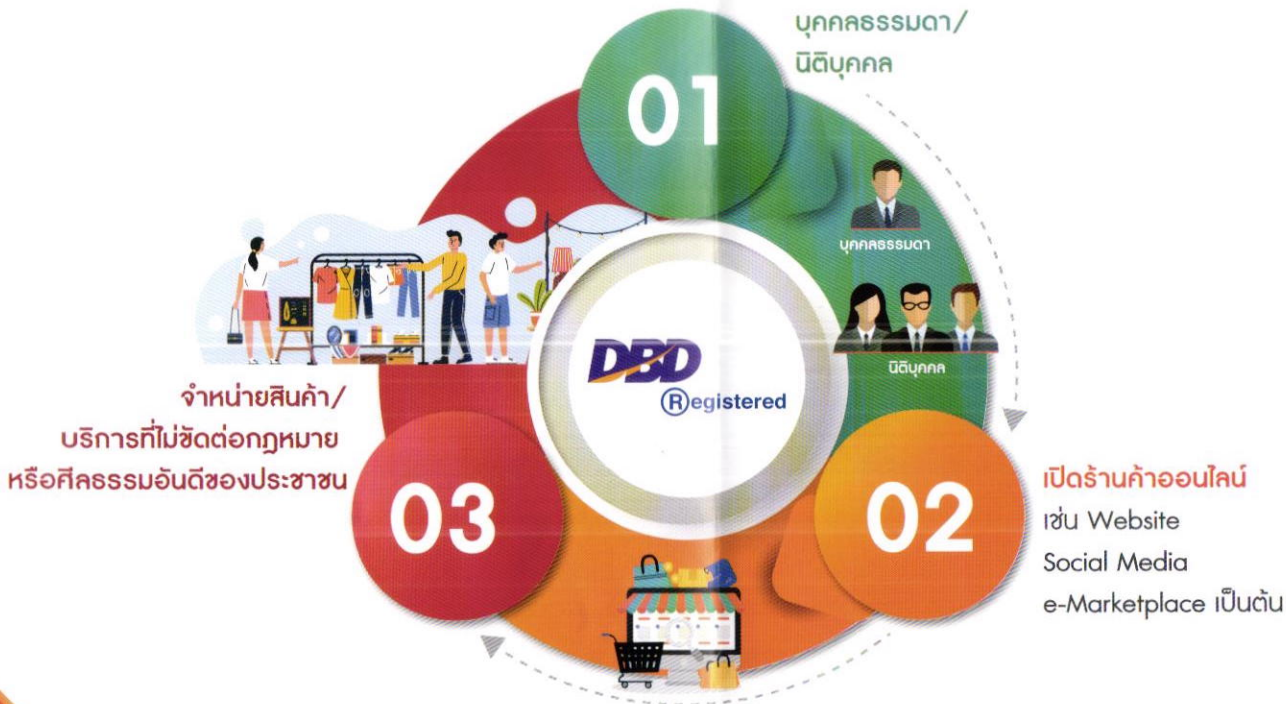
บุคคลธรรมดา/
นิติบุคคล

01

บุคคลธรรมดา

นิติบุคคล

DBD
Registered

จำหน่ายสินค้า/
บริการที่ไม่ขัดต่อกฎหมาย
หรือศีลธรรมอันดีของประชาชน

03

02

เปิดร้านค้าออนไลน์
เช่น Website
Social Media
e-Marketplace เป็นต้น